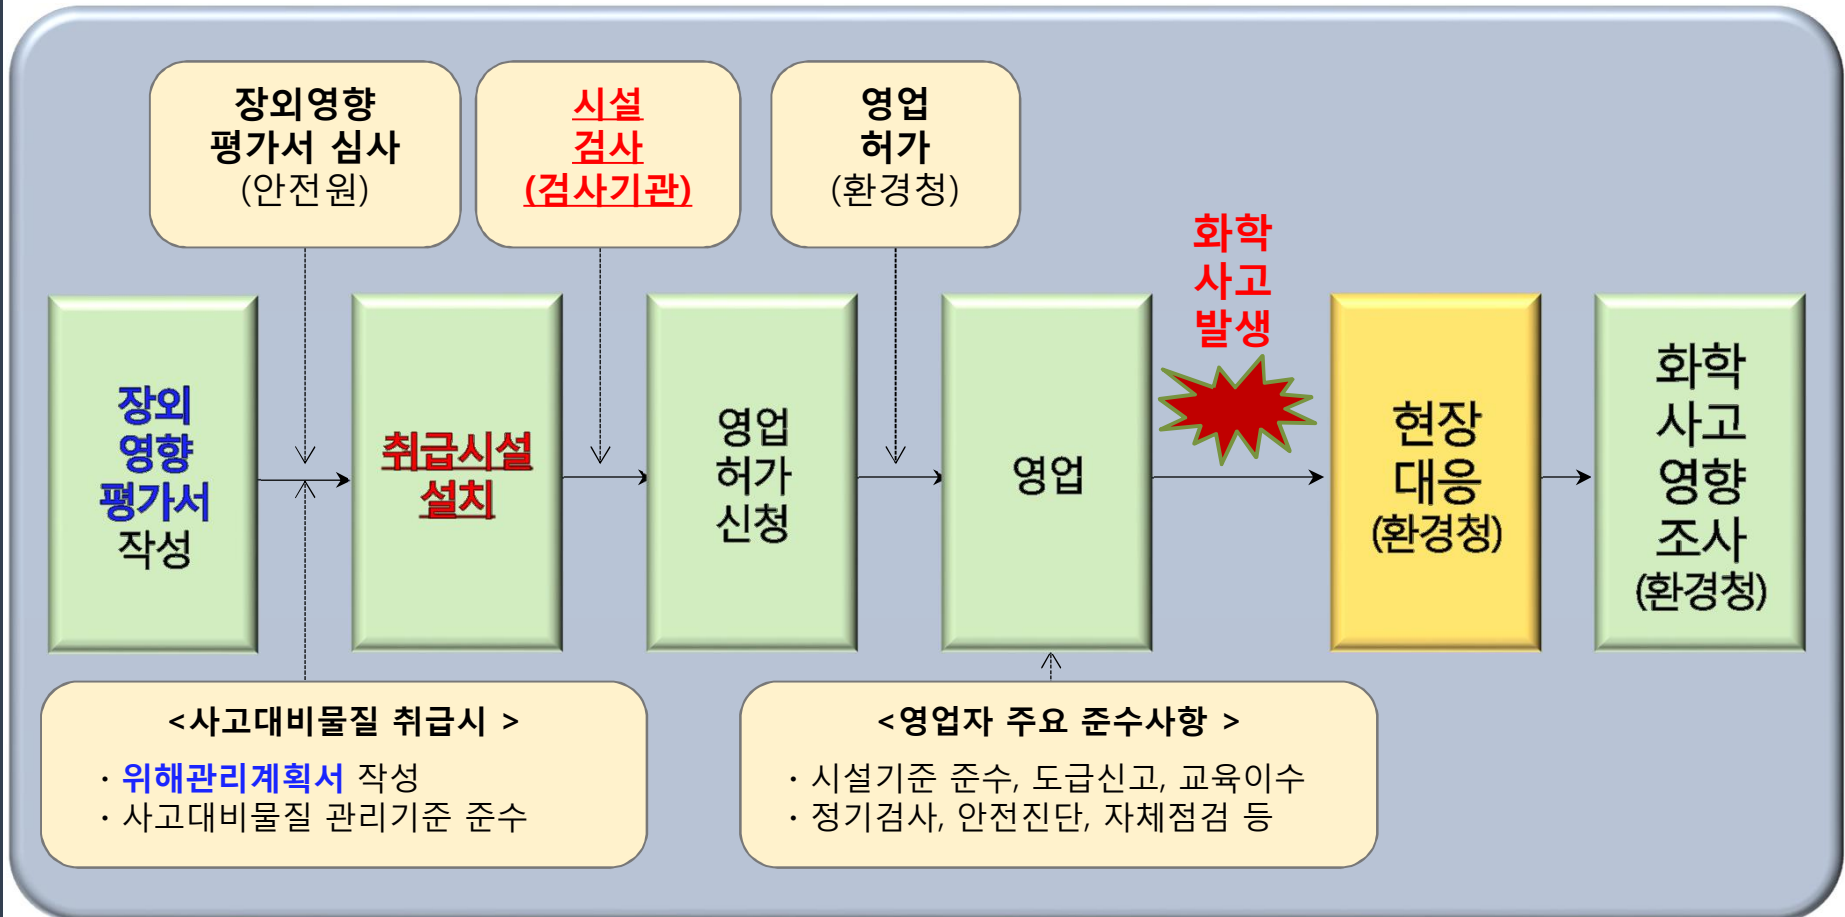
장외영향 평가서 심사 (안전원)

시설 검사 (검사기관)

영업 허가 (환경청)

장외 영향 평가서 작성

취급시설 설치

영업 허가 신청

영업

화학 사고 발생

현장 대응 (환경청)

화학 사고 영향 조사 (환경청)

<사고대비물질 취급시 >

· 위해관리계획서 작성
· 사고대비물질 관리기준 준수

<영업자 주요 준수사항 >

· 시설기준 준수, 도급신고, 교육이수
· 정기검사, 안전진단, 자체점검 등